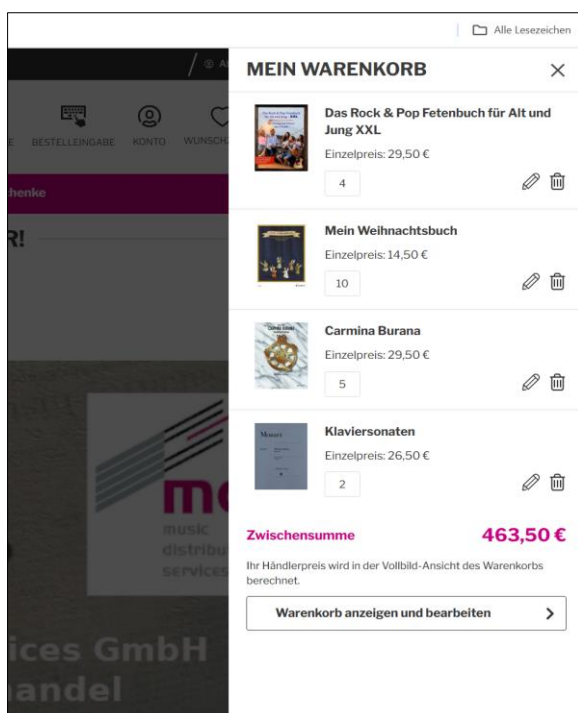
Alle Lesezeichen

BESTELLEINGABE KONTO WUNSCH

henke

R!

mc
music
distribu
services

ices GmbH
handel

MEIN WARENKORB

Das Rock & Pop Fetenbuch für Alt und Jung XXL
Einzelpreis: 29,50 €
4

Mein Weihnachtsbuch
Einzelpreis: 14,50 €
10

Carmina Burana
Einzelpreis: 29,50 €
5

Klaviersonaten
Einzelpreis: 26,50 €
2

Zwischensumme 463,50 €

Ihr Händlerpreis wird in der Vollbild-Ansicht des Warenkorbs berechnet.

Warenkorb anzeigen und bearbeiten